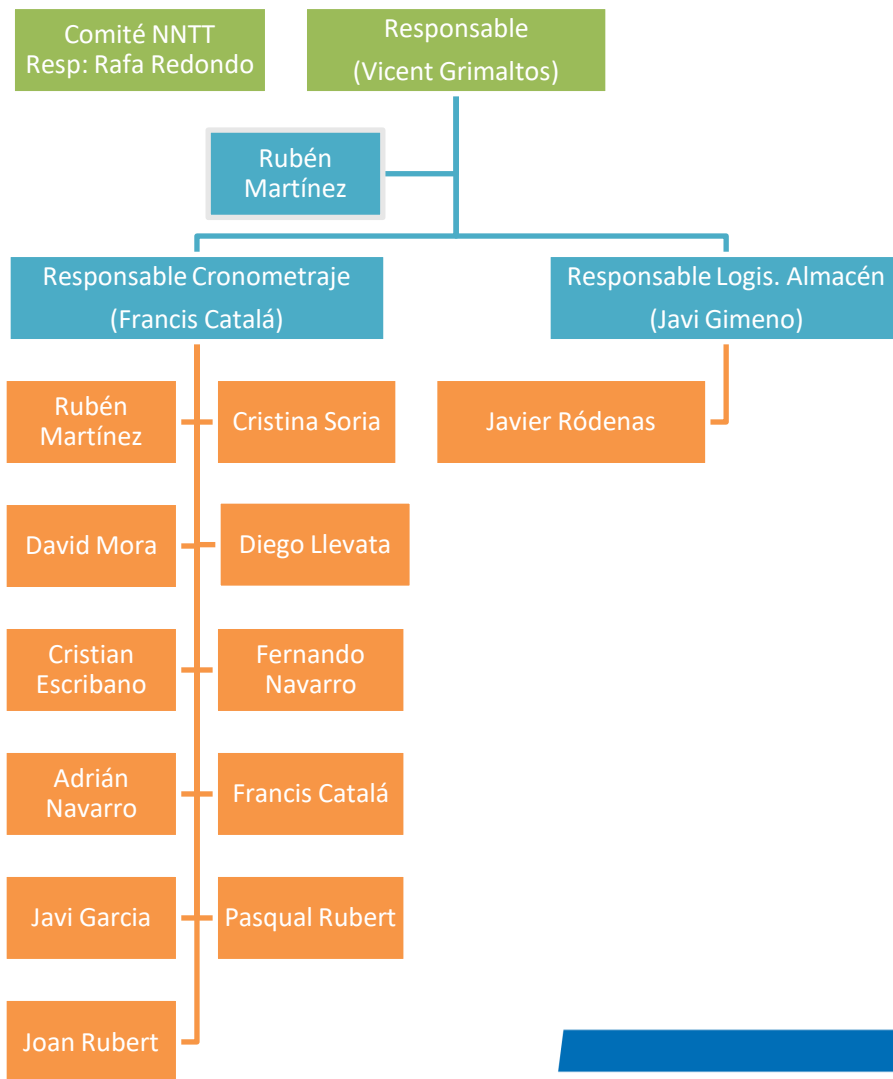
Comité NNTT
Resp: Rafa Redondo

Responsable
(Vicent Grimaltos)

Rubén Martínez

Responsable Cronometraje
(Francis Catalá)

Responsable Logis. Almacén
(Javi Gimeno)

Rubén Martínez

Cristina Soria

Javier Ródenas

David Mora

Diego Llevata

Cristian Escribano

Fernando Navarro

Adrián Navarro

Francis Catalá

Javi Garcia

Pasqual Rubert

Joan Rubert